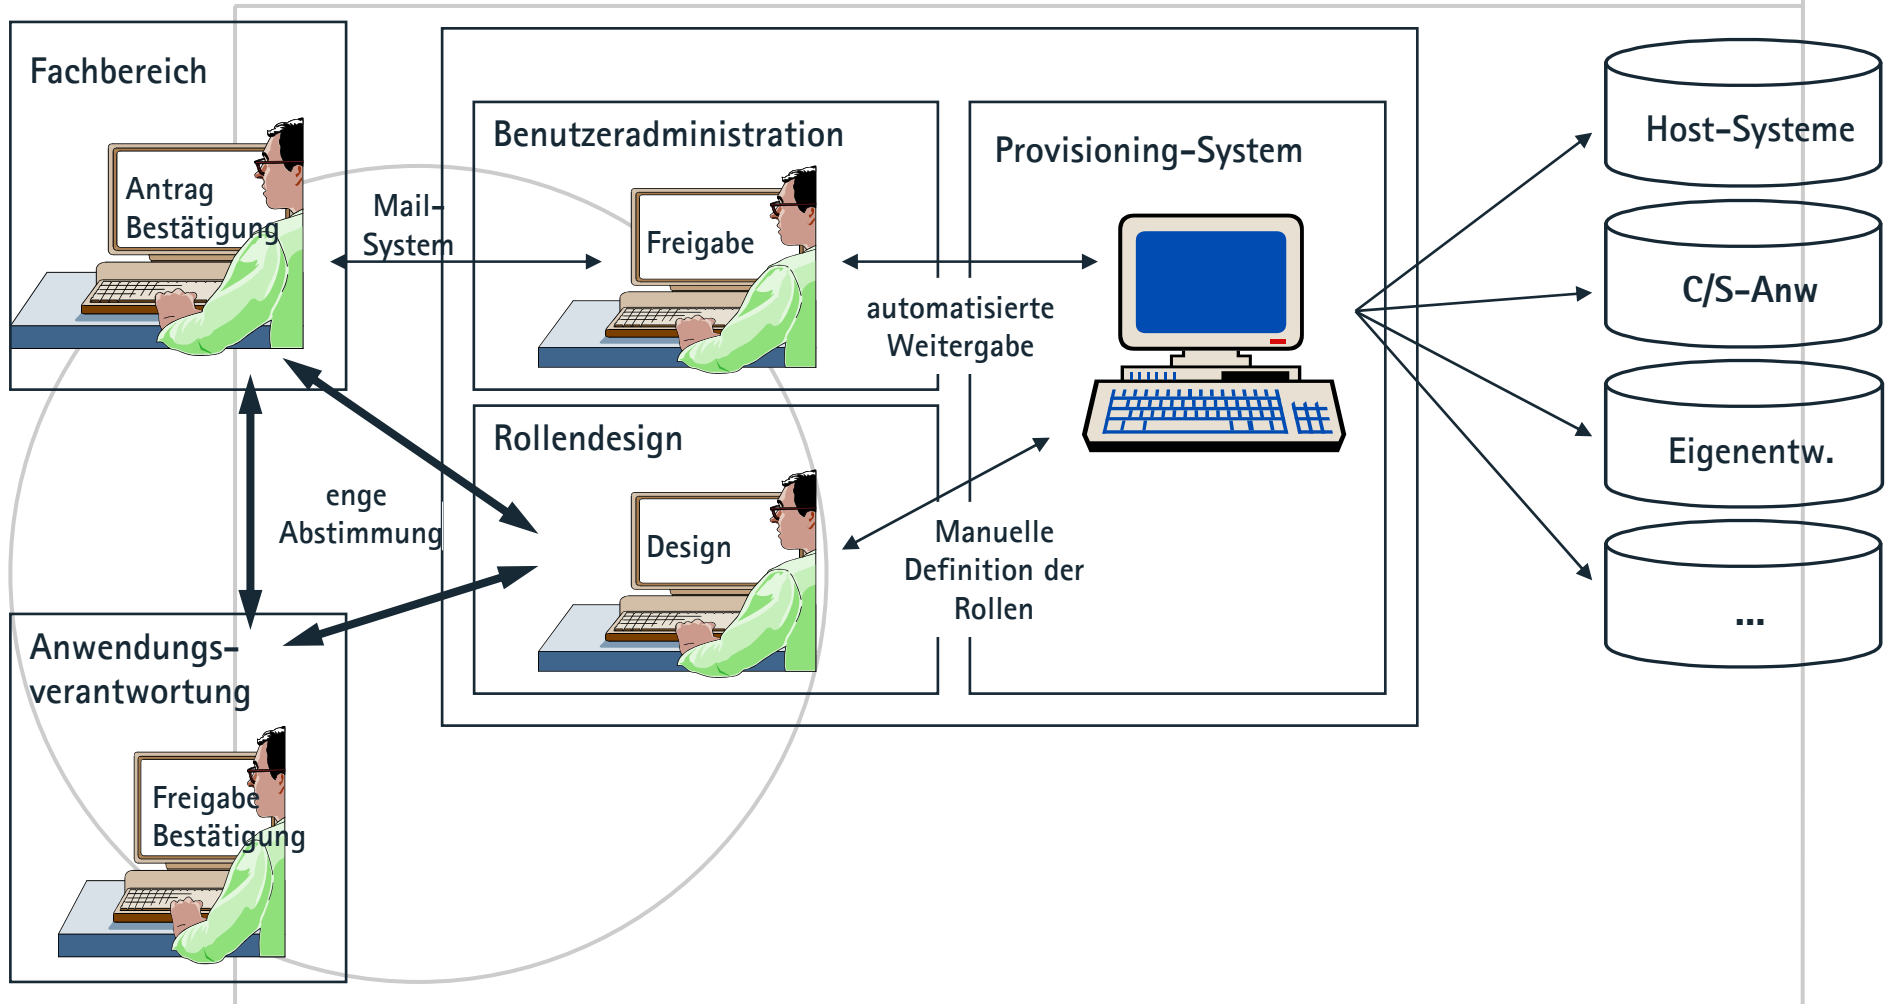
Fachbereich

Antrag
Bestätigung

Mail-
System

Benutzeradministration

Freigabe

Provisioning-System

automatisierte
Weitergabe

Host-Systeme

C/S-Anw

Eigenentw.

...

Rollendesign

Design

enge
Abstimmung

Manuelle
Definition der
Rollen

Anwendungs-
verantwortung

Freigabe
Bestätigung